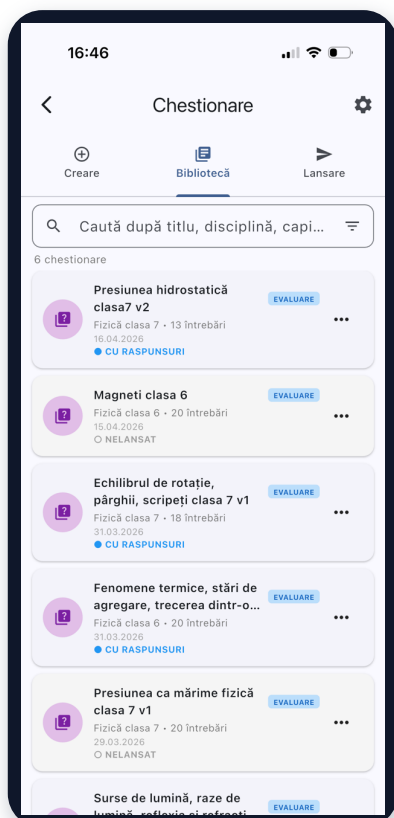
16:46

Chestionare

Creare

Bibliotecă

Lansare

Caută după titlu, disciplină, capi...

6 chestionare

Presiunea hidrostatică clasa7 v2

EVALUARE

Fizică clasa 7 • 13 întrebări

16.04.2026

CU RASPUNSURI

Magneti clasa 6

EVALUARE

Fizică clasa 6 • 20 întrebări

15.04.2026

NELANSAT

Echilibrul de rotație, pârghii, scripeți clasa 7 v1

EVALUARE

Fizică clasa 7 • 18 întrebări

31.03.2026

CU RASPUNSURI

Fenomene termice, stări de agregare, trecerea dintr-o...

EVALUARE

Fizică clasa 6 • 20 întrebări

31.03.2026

CU RASPUNSURI

Presiunea ca mărime fizică clasa 7 v1

EVALUARE

Fizică clasa 7 • 20 întrebări

29.03.2026

NELANSAT

Surse de lumină, raze de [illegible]

EVALUARE